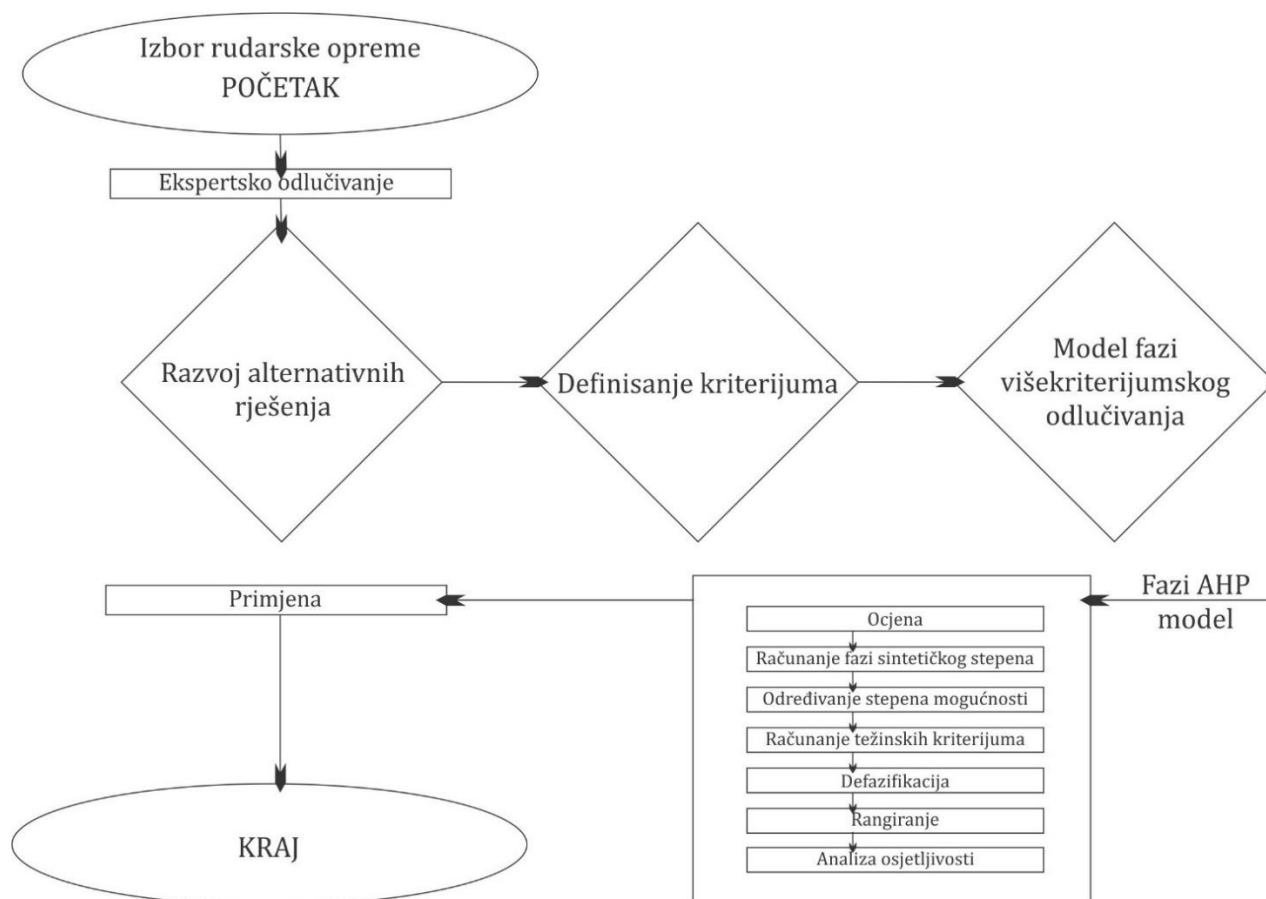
Izbor rudarske opreme
POČETAK

Ekspertsko odlučivanje

Razvoj alternativnih rješenja

Definisanje kriterijuma

Model fazi višekriterijumskog odlučivanja

Primjena

Fazi AHP model

Ocjena

Računanje fazi sintetičkog stepena

Određivanje stepena mogućnosti

Računanje težinskih kriterijuma

Defazifikacija

Rangiranje

Analiza osjetljivosti

KRAJ